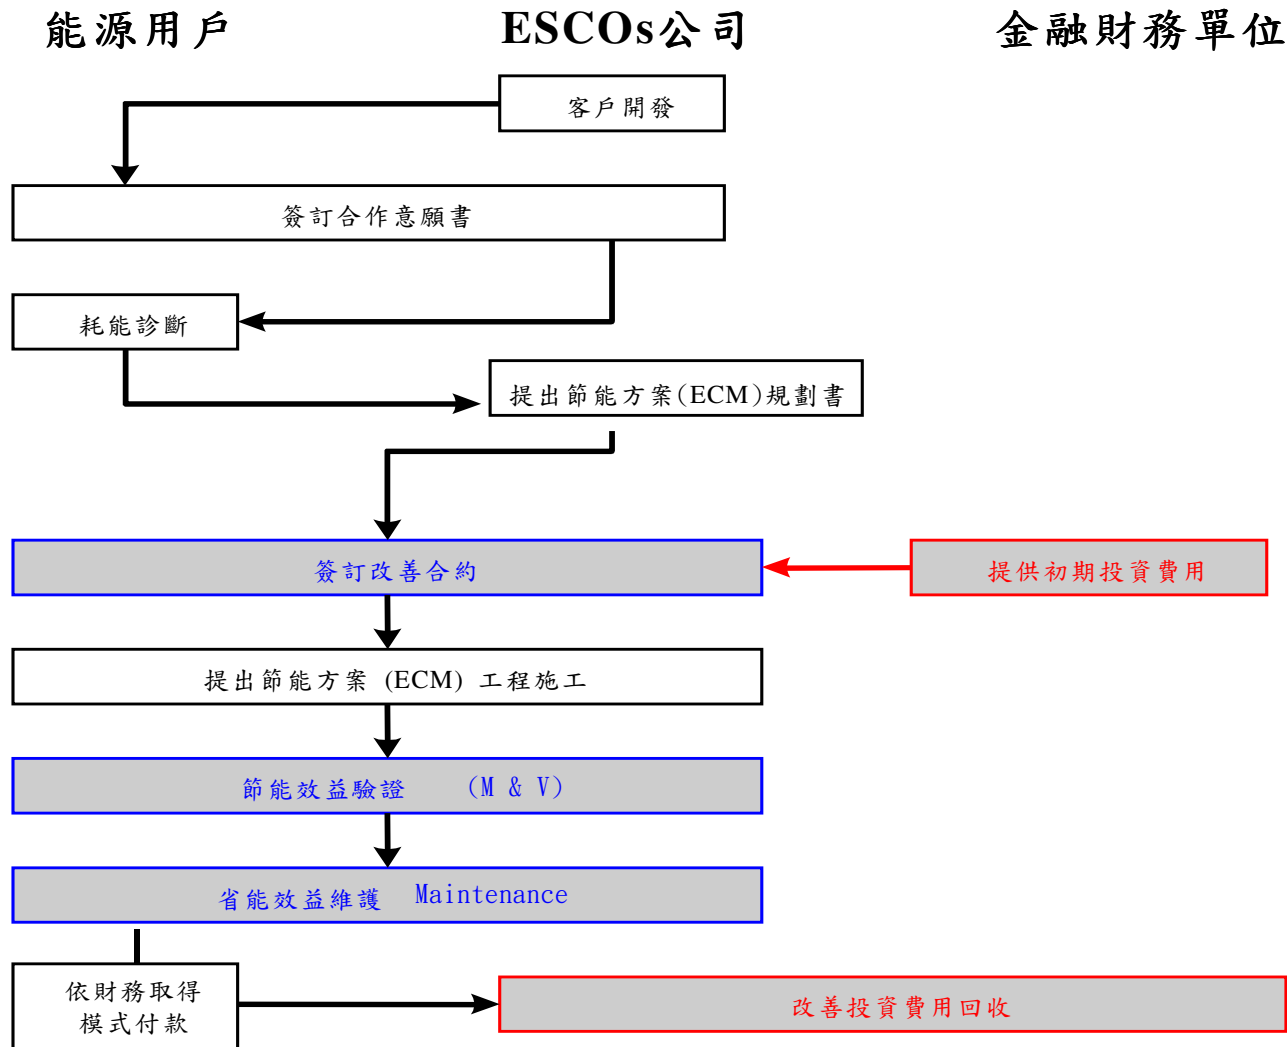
能源用戶

ESCOs公司

金融財務單位

客戶開發

簽訂合作意願書

耗能診斷

提出節能方案(ECM)規劃書

簽訂改善合約

提供初期投資費用

提出節能方案 (ECM) 工程施工

節能效益驗證 (M & V)

省能效益維護 Maintenance

依財務取得模式付款

改善投資費用回收